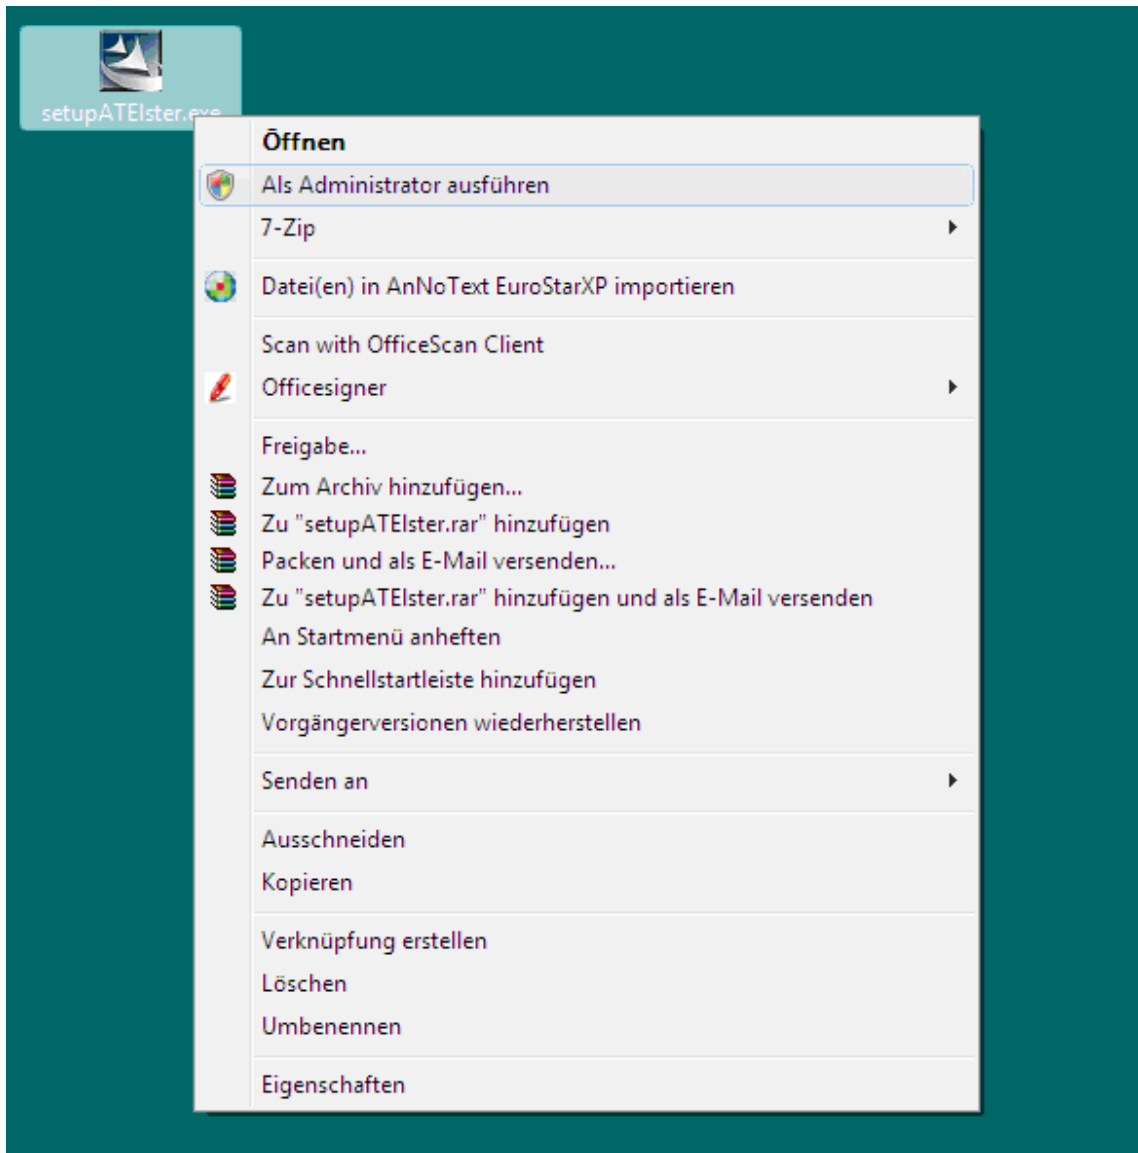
setupATElster.exe

Öffnen
Als Administrator ausführen
7-Zip

Datei(en) in AnNoText EuroStarXP importieren

Scan with OfficeScan Client
Officesigner

Freigabe...
Zum Archiv hinzufügen...
Zu "setupATElster.rar" hinzufügen
Packen und als E-Mail versenden...
Zu "setupATElster.rar" hinzufügen und als E-Mail versenden
An Startmenü anheften
Zur Schnellstartleiste hinzufügen
Vorgängerversionen wiederherstellen

Senden an

Ausschneiden
Kopieren

Verknüpfung erstellen
Löschen
Umbenennen

Eigenschaften